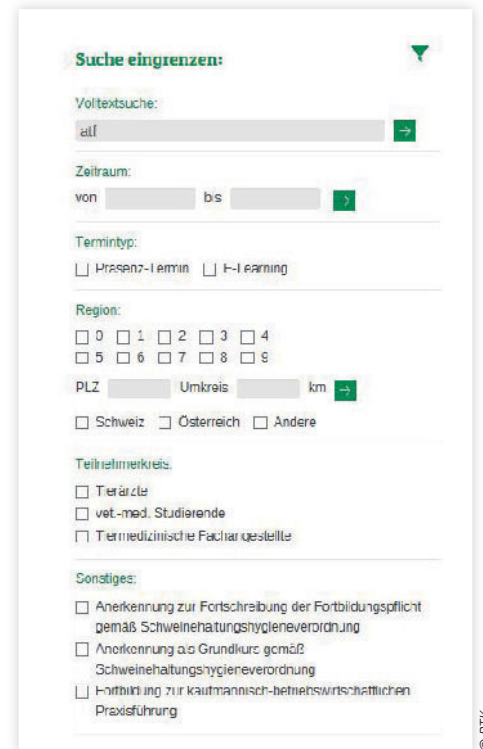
Suche eingrenzen:

Volltextsuche:

atf

→

Zeitraum:

von bis

>

Termintyp:

☐ Präsenz-Termin ☐ E-Learning

Region:

☐ 0 ☐ 1 ☐ 2 ☐ 3 ☐ 4
☐ 5 ☐ 6 ☐ 7 ☐ 8 ☐ 9

PLZ Umkreis km →

☐ Schweiz ☐ Österreich ☐ Andere

Teilnehmerkreis:

☐ Tierärzte
☐ vet.-med. Studierende
☐ Tiermedizinische Fachangestellte

Sonstiges:

☐ Anerkennung zur Fortschreibung der Fortbildungspflicht gemäß Schweinehaltungshygieneverordnung
☐ Anerkennung als Grundkurs gemäß Schweinehaltungshygieneverordnung
☐ Fortbildung zur kaufmännisch-betriebswirtschaftlichen Praxisführung

© BTK